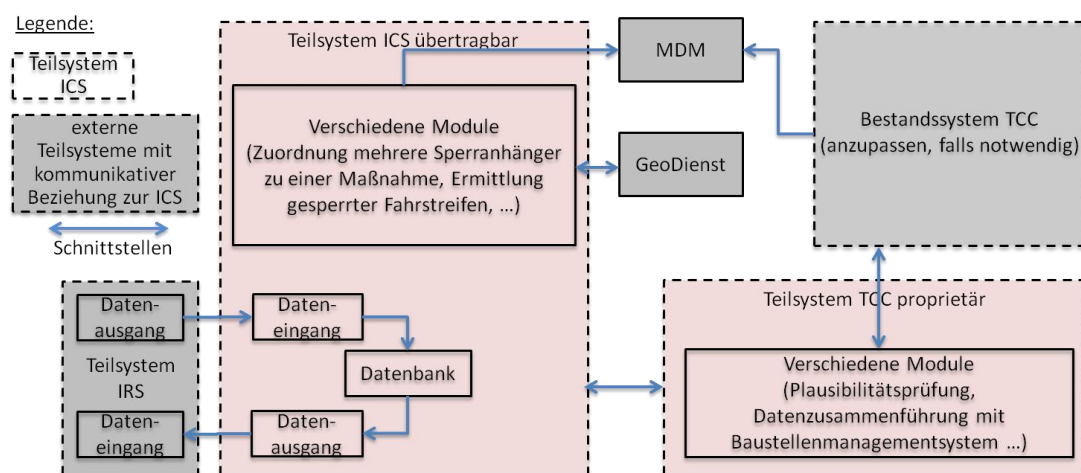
Legende:

Teilsystem ICS

externe Teilsysteme mit kommunikativer Beziehung zur ICS

Schnittstellen

Teilsystem ICS übertragbar

Verschiedene Module (Zuordnung mehrere Sperranhänger zu einer Maßnahme, Ermittlung gesperrter Fahrstreifen, …)

MDM

GeoDienst

Bestandssystem TCC (anzupassen, falls notwendig)

Datenausgang

Teilsystem IRS

Dateneingang

Dateneingang

Datenbank

Datenausgang

Teilsystem TCC proprietär

Verschiedene Module (Plausibilitätsprüfung, Datenzusammenführung mit Baustellenmanagementsystem …)